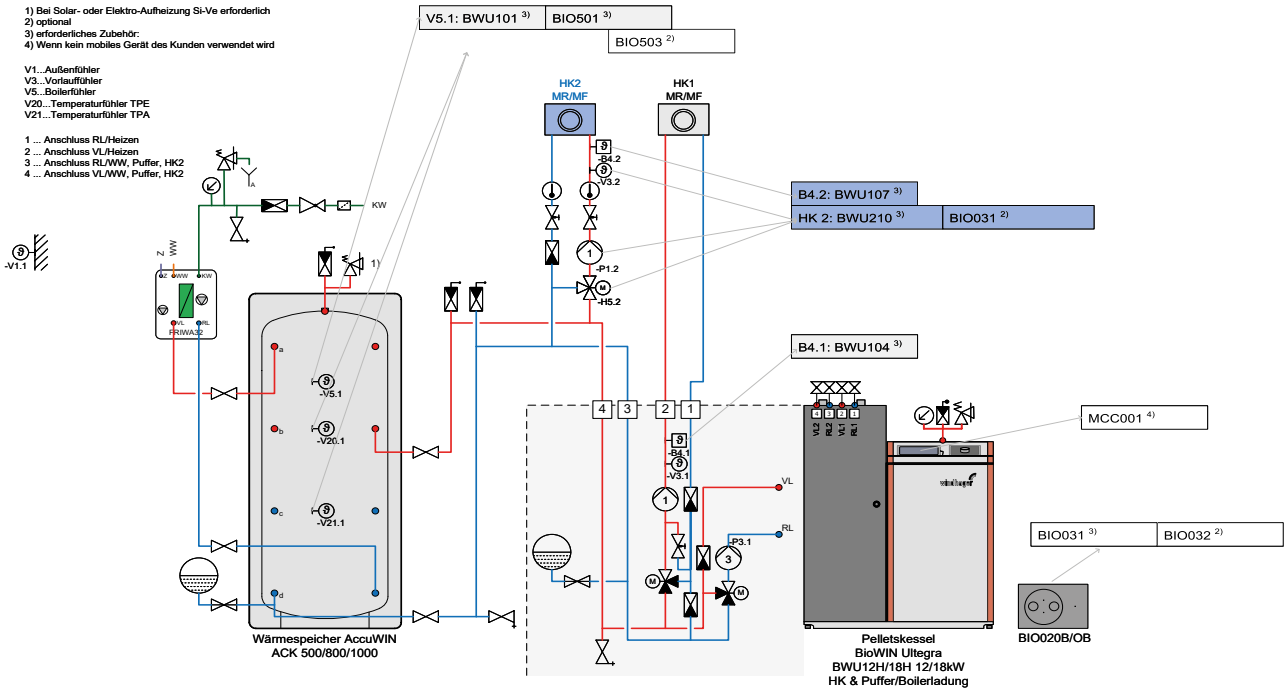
1) Bei Solar- oder Elektro-Aufheizung Si-Ve erforderlich
2) optional
3) erforderliches Zubehör:
4) Wenn kein mobiles Gerät des Kunden verwendet wird

V1...Außenfühler
V3...Vorlauffühler
V5...Boilerfühler
V20...Temperaturfühler TPE
V21...Temperaturfühler TPA

1 ... Anschluss RL/Heizen
2 ... Anschluss VL/Heizen
3 ... Anschluss RL/WW, Puffer, HK2
4 ... Anschluss VL/WW, Puffer, HK2

| V5.1: BWU101 $^{3)}$ | BIO501 $^{3)}$ |
|---|---|

BIO503 $^{2)}$

HK2
MR/MF

HK1
MR/MF

-B4.2
-V3.2
-P1.2
-H5.2

| B4.2: BWU107 $^{3)}$ | |
|---|---|
| HK 2: BWU210 $^{3)}$ | BIO031 $^{2)}$ |

B4.1: BWU104 $^{3)}$

MCC001 $^{4)}$

KW
A
-V1.1
Z
WW
Z WW KW
VL RL
FRIWA32
1)
a
b
c
d
-V5.1
-V20.1
-V21.1

4 3 2 1
-B4.1
-V3.1
VL
RL
-P3.1
1
3
M
M
M
VL2 RL2 VL1 RL1
4 3 2 1
windhager

| BIO031 $^{3)}$ | BIO032 $^{2)}$ |
|---|---|

BIO020B/OB

Wärmespeicher AccuWIN
ACK 500/800/1000

Pelletskessel
BioWIN Ultegra
BWU12H/18H 12/18kW
HK & Puffer/Boilerladung